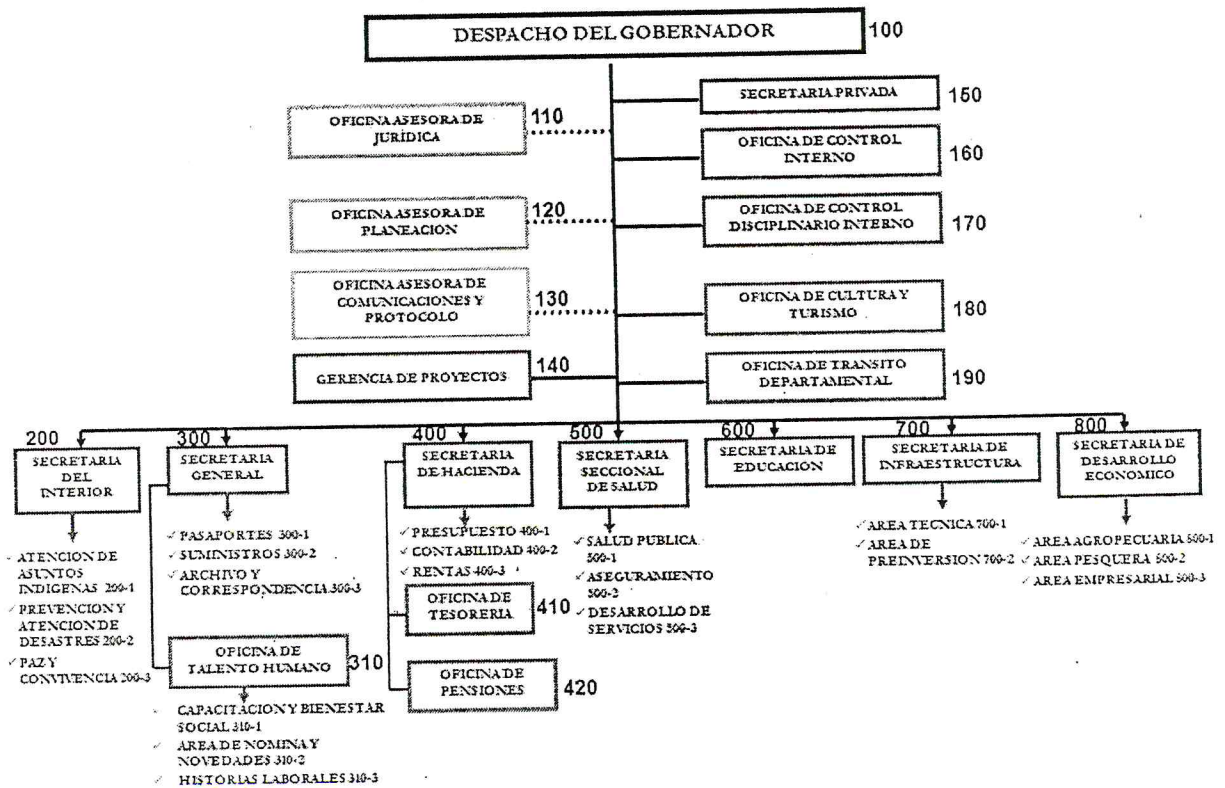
DESPACHO DEL GOBERNADOR 100

OFICINA ASESORA DE JURIDICA 110

OFICINA ASESORA DE PLANEACION 120

OFICINA ASESORA DE COMUNICACIONES Y PROTOCOLO 130

GERENCIA DE PROYECTOS 140

SECRETARIA PRIVADA 150

OFICINA DE CONTROL INTERNO 160

OFICINA DE CONTROL DISCIPLINARIO INTERNO 170

OFICINA DE CULTURA Y TURISMO 180

OFICINA DE TRANSITO DEPARTAMENTAL 190

200 SECRETARIA DEL INTERIOR
✓ ATENCION DE ASUNTOS INDIGENAS 200-1
✓ PREVENCION Y ATENCION DE DESASTRES 200-2
✓ PAZ Y CONVIVENCIA 200-3

300 SECRETARIA GENERAL
✓ PASAPORTES 300-1
✓ SUMINISTROS 300-2
✓ ARCHIVO Y CORRESPONDENCIA 300-3

OFICINA DE TALENTO HUMANO 310
✓ CAPACITACION Y BIENESTAR SOCIAL 310-1
✓ AREA DE NOMINA Y NOVEDADES 310-2
✓ HISTORIAS LABORALES 310-3

400 SECRETARIA DE HACIENDA
✓ PRESUPUESTO 400-1
✓ CONTABILIDAD 400-2
✓ RENTAS 400-3

OFICINA DE TESORERIA 410

OFICINA DE PENSIONES 420

500 SECRETARIA SECCIONAL DE SALUD
✓ SALUD PUBLICA 500-1
✓ ASEGURAMIENTO 500-2
✓ DESARROLLO DE SERVICIOS 500-3

600 SECRETARIA DE EDUCACION

700 SECRETARIA DE INFRAESTRUCTURA
✓ AREA TECNICA 700-1
✓ AREA DE PREINVERSION 700-2

800 SECRETARIA DE DESARROLLO ECONOMICO
✓ AREA AGROPECUARIA 800-1
✓ AREA PESQUERA 800-2
✓ AREA EMPRESARIAL 800-3